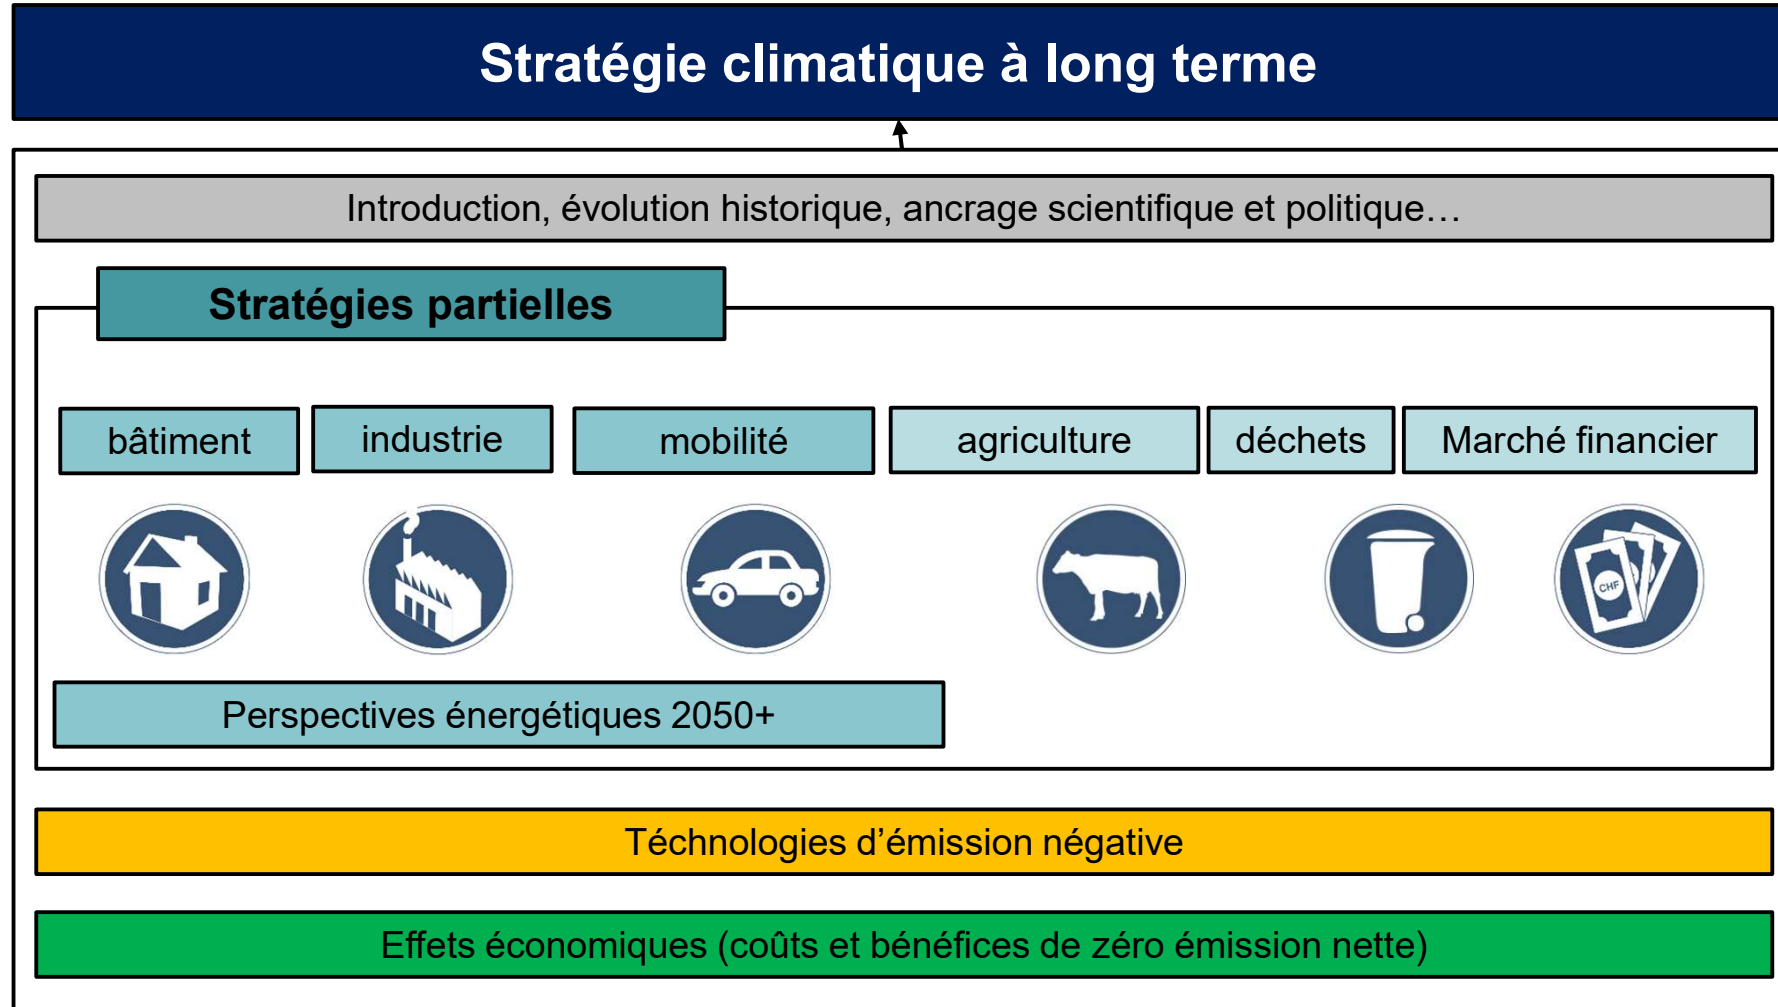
Stratégie climatique à long terme

Introduction, évolution historique, ancrage scientifique et politique…

Stratégies partielles

bâtiment

industrie

mobilité

agriculture

déchets

Marché financier

CHF

Perspectives énergétiques 2050+

Téchnologies d'émission négative

Effets économiques (coûts et bénéfices de zéro émission nette)